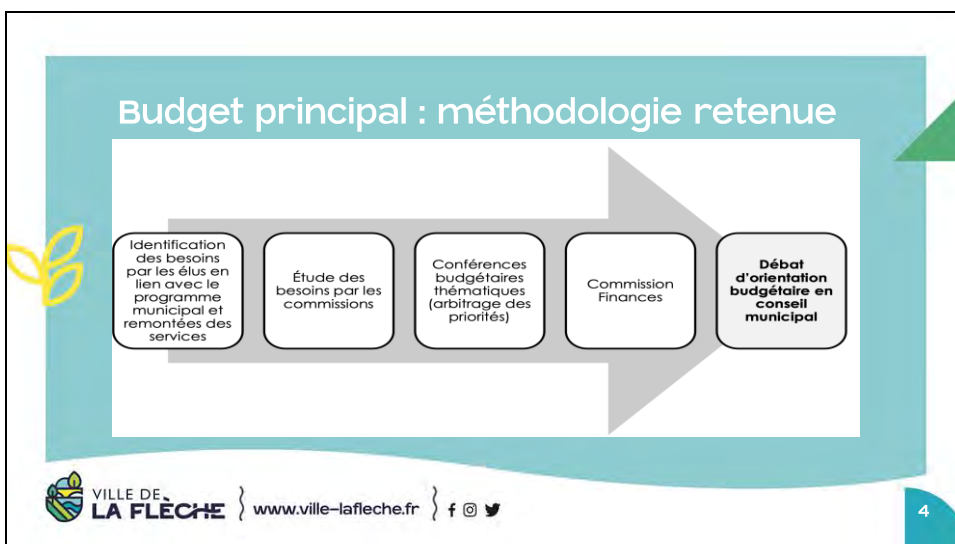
Budget principal : méthodologie retenue

Identification des besoins par les élus en lien avec le programme municipal et remontées des services

Étude des besoins par les commissions

Conférences budgétaires thématiques (arbitrage des priorités)

Commission Finances

Débat d'orientation budgétaire en conseil municipal

VILLE DE LA FLÈCHE www.ville-lafleche.fr

4